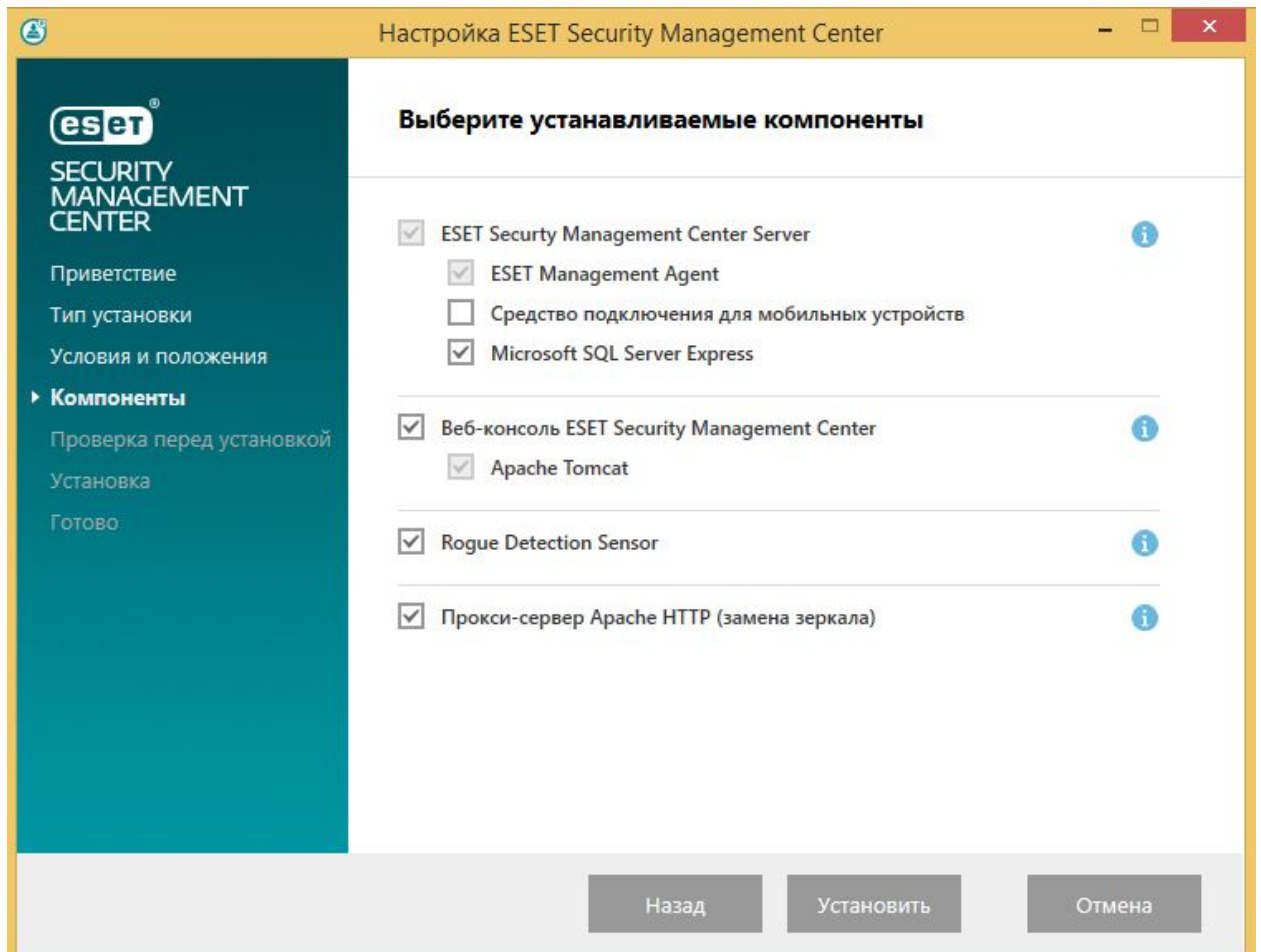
Настройка ESET Security Management Center

eset
SECURITY MANAGEMENT CENTER

Приветствие
Тип установки
Условия и положения
Компоненты
Проверка перед установкой
Установка
Готово

Выберите устанавливаемые компоненты

ESET Security Management Center Server
ESET Management Agent
Средство подключения для мобильных устройств
Microsoft SQL Server Express

Веб-консоль ESET Security Management Center
Apache Tomcat

Rogue Detection Sensor

Прокси-сервер Apache HTTP (замена зеркала)

Назад
Установить
Отмена